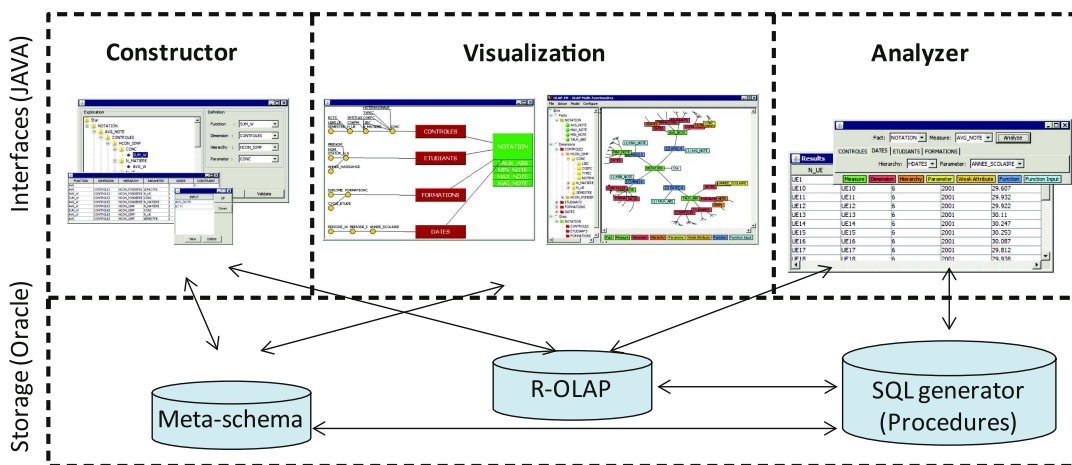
Interfaces (JAVA)

Constructor

Visualization

Analyzer

Exploration
Star
NOTATION
AVG_NOTE
CONTROLES
MCON_SIMP
CONC
N_MATIERE
AVG_M

Definition
Function : SUM_W
Dimension : CONTROLES
Hierarchy : HCON_SIMP
Parameter : CONC
Validate

CONTROLES
ETUDIANTS
FORMATIONS
DATES
NOTATION
AVG_NOTE
MIN_NOTE
MAX_NOTE
AVG_NOTE

Fact: NOTATION Measure: AVG_NOTE Analyze
CONTROLES DATES ETUDIANTS FORMATIONS
Hierarchy: HDATES Parameter: ANNEE_SCOLAIRE
Measure Dimension Hierarchy Parameter Weak Attribute Function Function Input

Results

| N_UE | | | | |
|---|---|---|---|---|
| UE1 | | | | |
| UE10 | UE10 | 6 | 2001 | 29.607 |
| UE11 | UE11 | 6 | 2001 | 29.932 |
| UE12 | UE12 | 6 | 2001 | 29.922 |
| UE13 | UE13 | 6 | 2001 | 30.11 |
| UE14 | UE14 | 6 | 2001 | 30.247 |
| UE15 | UE15 | 6 | 2001 | 30.253 |
| UE16 | UE16 | 6 | 2001 | 30.087 |
| UE17 | UE17 | 6 | 2001 | 29.812 |
| UE18 | UE18 | 6 | 2001 | 29.938 |

Storage (Oracle)

Meta-schema

R-OLAP

SQL generator
(Procedures)